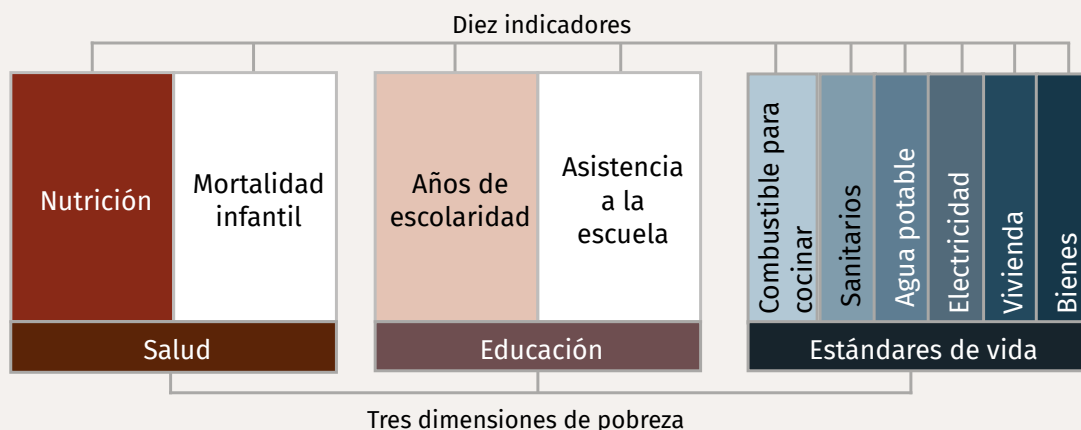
Diez indicadores

Nutrición
Mortalidad infantil
Años de escolaridad
Asistencia a la escuela
Combustible para cocinar
Sanitarios
Agua potable
Electricidad
Vivienda
Bienes

Salud
Educación
Estándares de vida

Tres dimensiones de pobreza